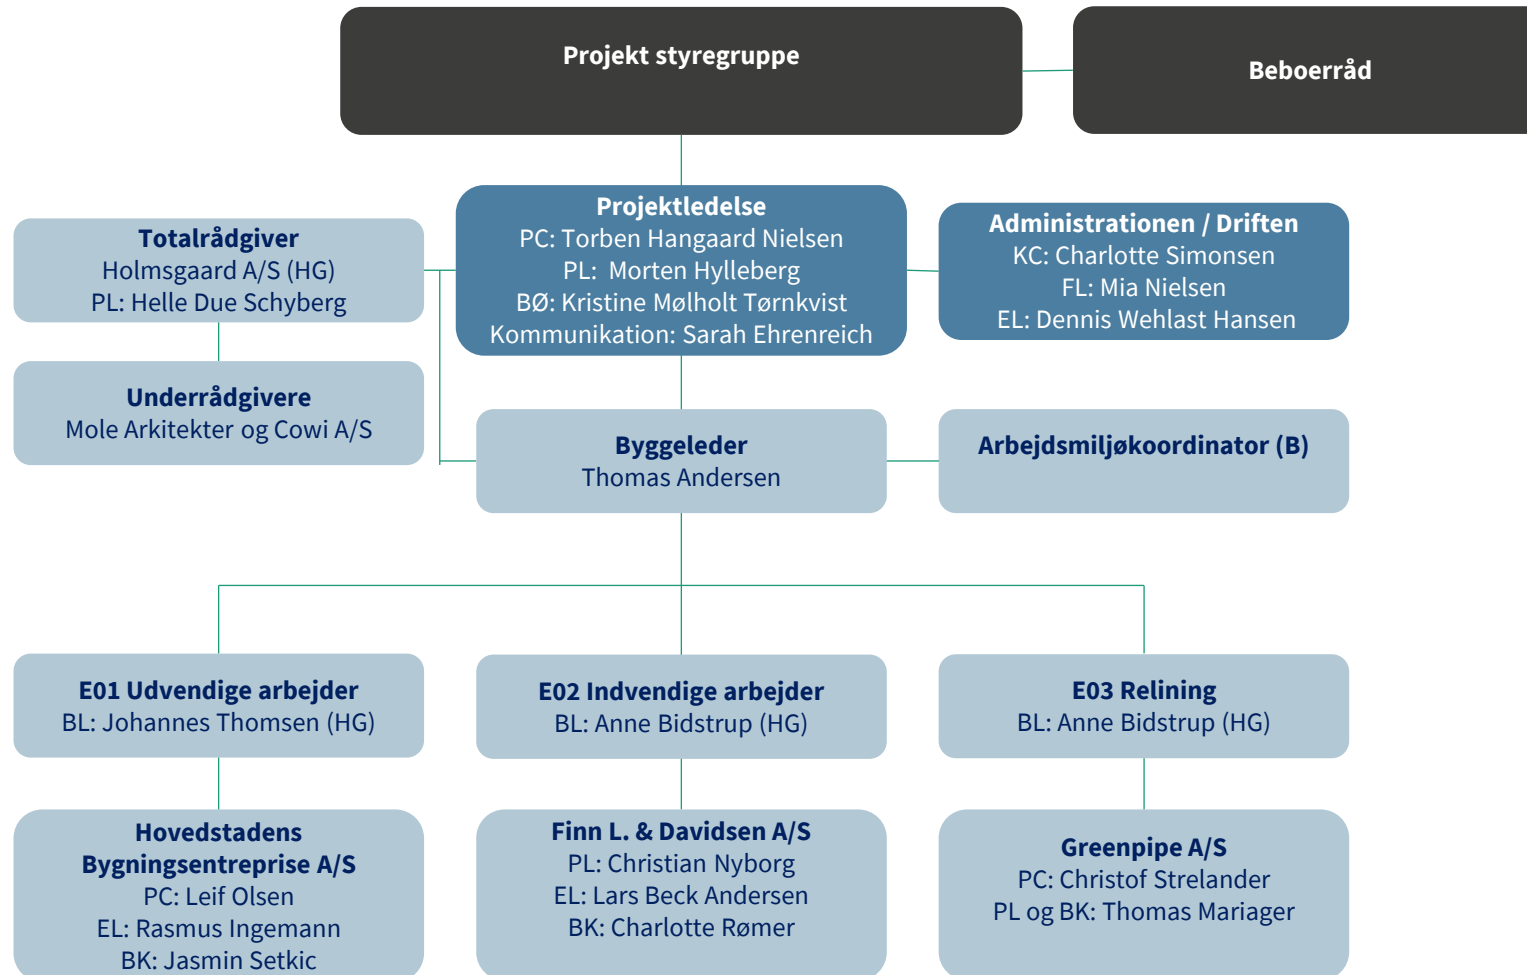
Projekt styregruppe

Beboerråd

Totalrådgiver
Holmsgaard A/S (HG)
PL: Helle Due Schyberg

Projektledelse
PC: Torben Hangaard Nielsen
PL: Morten Hylleberg
BØ: Kristine Mølholt Tørnkvist
Kommunikation: Sarah Ehrenreich

Administrationen / Driften
KC: Charlotte Simonsen
FL: Mia Nielsen
EL: Dennis Wehlast Hansen

Underrådgivere
Mole Arkitekter og Cowi A/S

Byggeleder
Thomas Andersen

Arbejdsmiljøkoordinator (B)

E01 Udvendige arbejder
BL: Johannes Thomsen (HG)

E02 Indvendige arbejder
BL: Anne Bidstrup (HG)

E03 Relining
BL: Anne Bidstrup (HG)

Hovedstadens Bygningsentreprise A/S
PC: Leif Olsen
EL: Rasmus Ingemann
BK: Jasmin Setkic

Finn L. & Davidsen A/S
PL: Christian Nyborg
EL: Lars Beck Andersen
BK: Charlotte Rømer

Greenpipe A/S
PC: Christof Strelander
PL og BK: Thomas Mariager